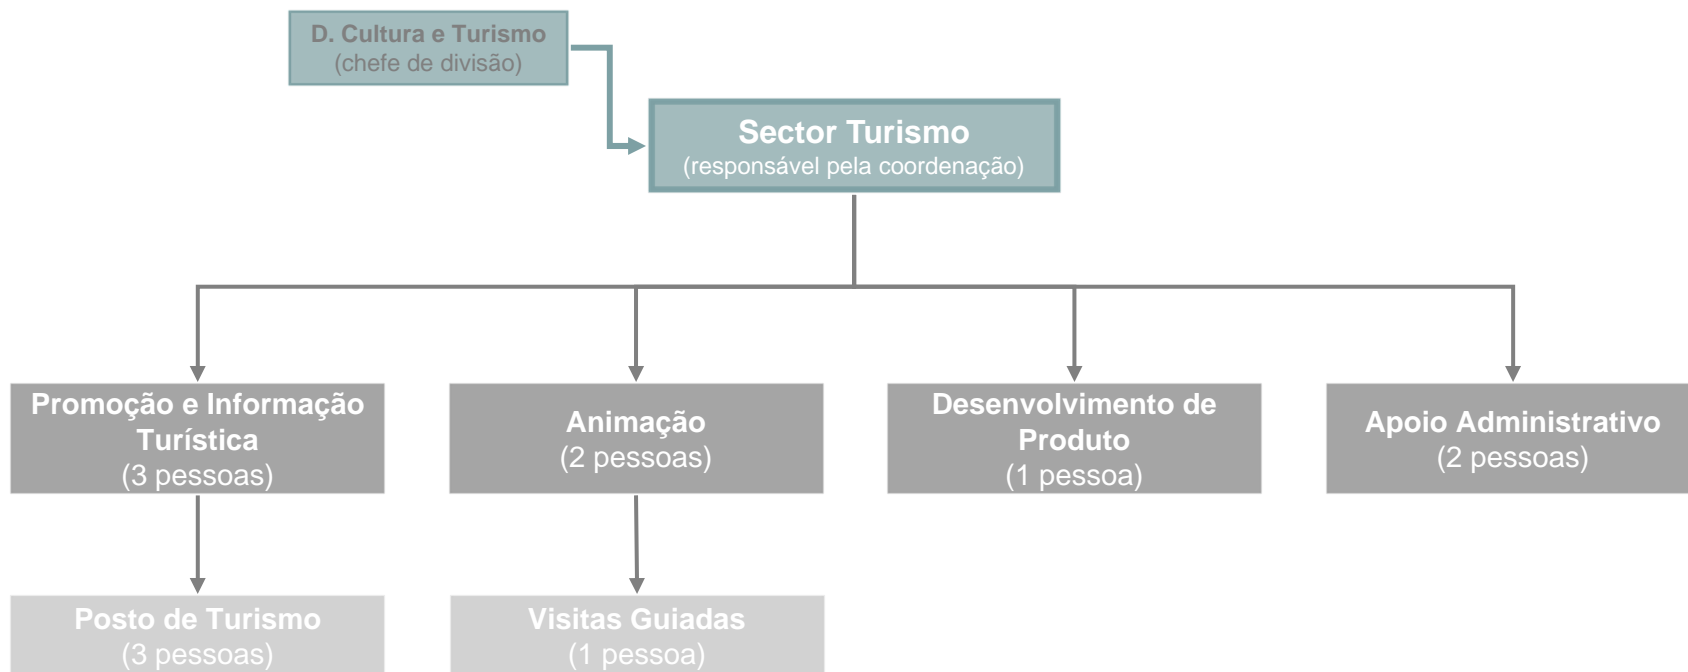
D. Cultura e Turismo
(chefe de divisão)

Sector Turismo
(responsável pela coordenação)

Promoção e Informação Turística
(3 pessoas)

Animação
(2 pessoas)

Desenvolvimento de Produto
(1 pessoa)

Apoio Administrativo
(2 pessoas)

Posto de Turismo
(3 pessoas)

Visitas Guiadas
(1 pessoa)